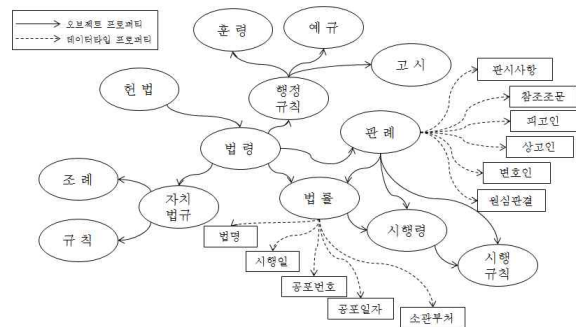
오브젝트 프로퍼티
데이터타입 프로퍼티

훈령
예규
고시
행정규칙
헌법
판시사항
참조조문
피고인
상고인
판례
법령
변호인
원심판결
조례
자치법규
법률
규칙
시행령
시행규칙
법명
시행일
공포번호
공포일자
소관부처